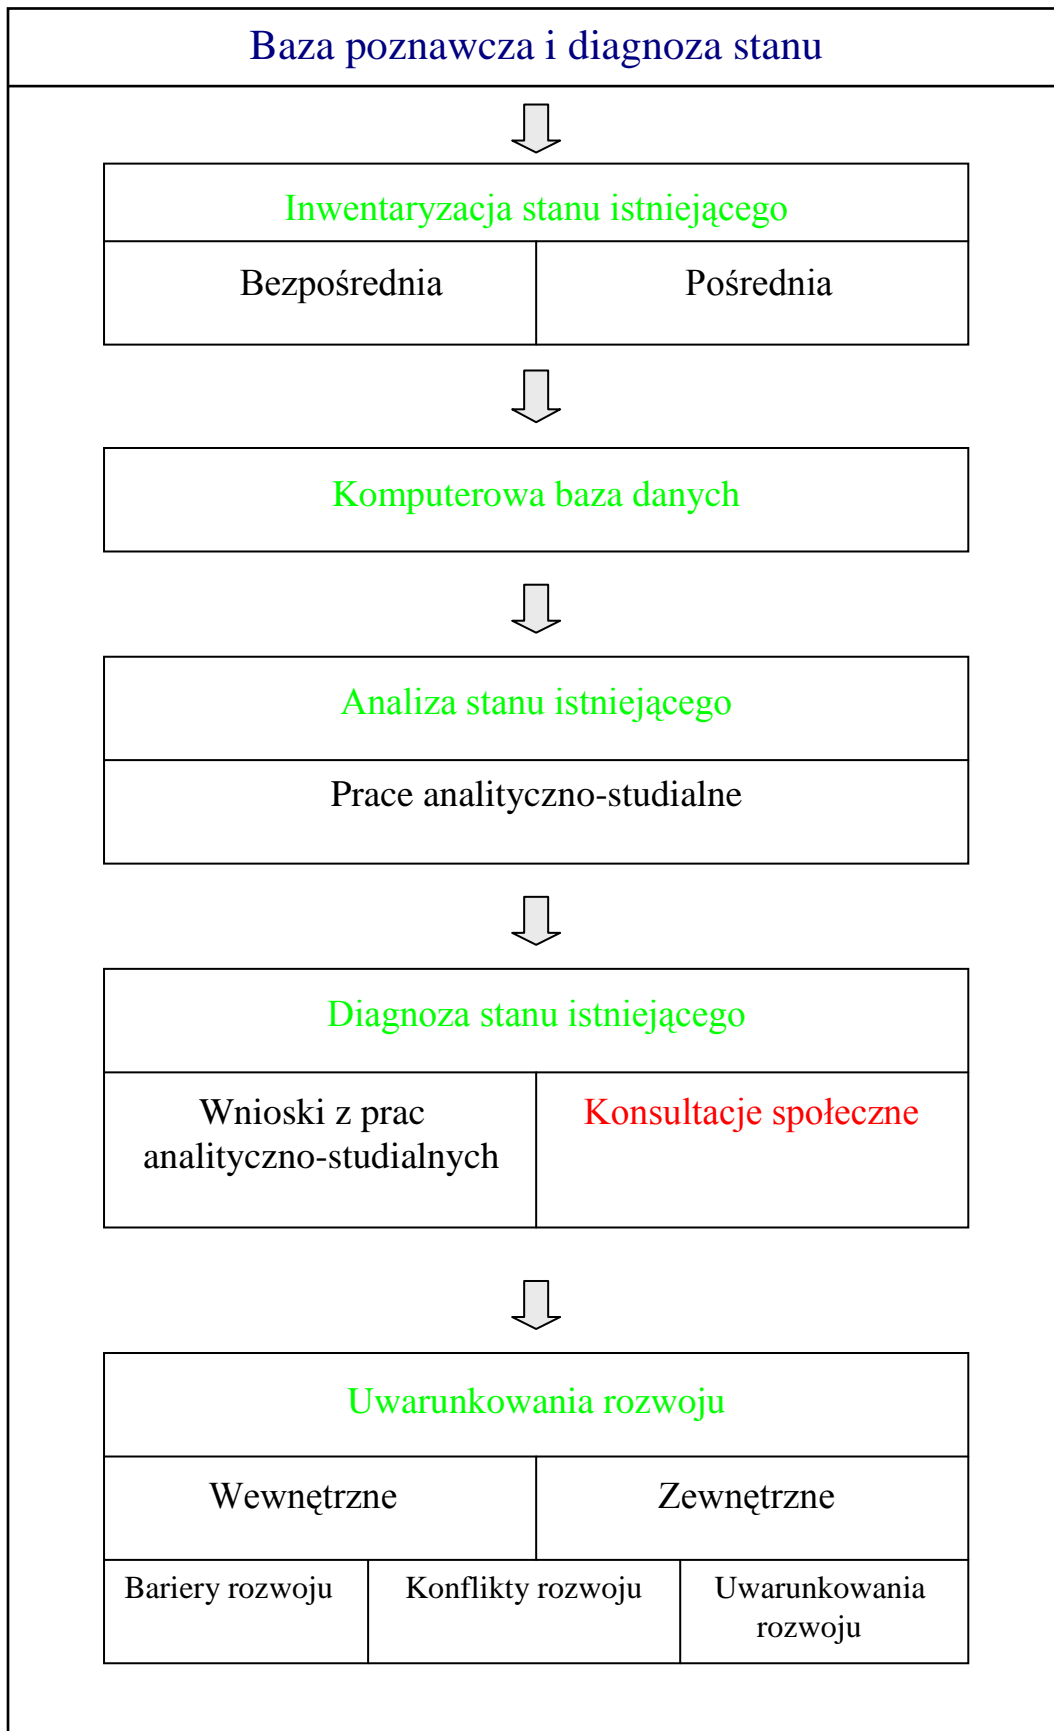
Baza poznawcza i diagnoza stanu

Inwentaryzacja stanu istniejącego

Bezpośrednia

Pośrednia

Komputerowa baza danych

Analiza stanu istniejącego

Prace analityczno-studialne

Diagnoza stanu istniejącego

Wnioski z prac analityczno-studialnych

Konsultacje społeczne

Uwarunkowania rozwoju

Wewnętrzne

Zewnętrzne

Bariery rozwoju

Konflikty rozwoju

Uwarunkowania rozwoju